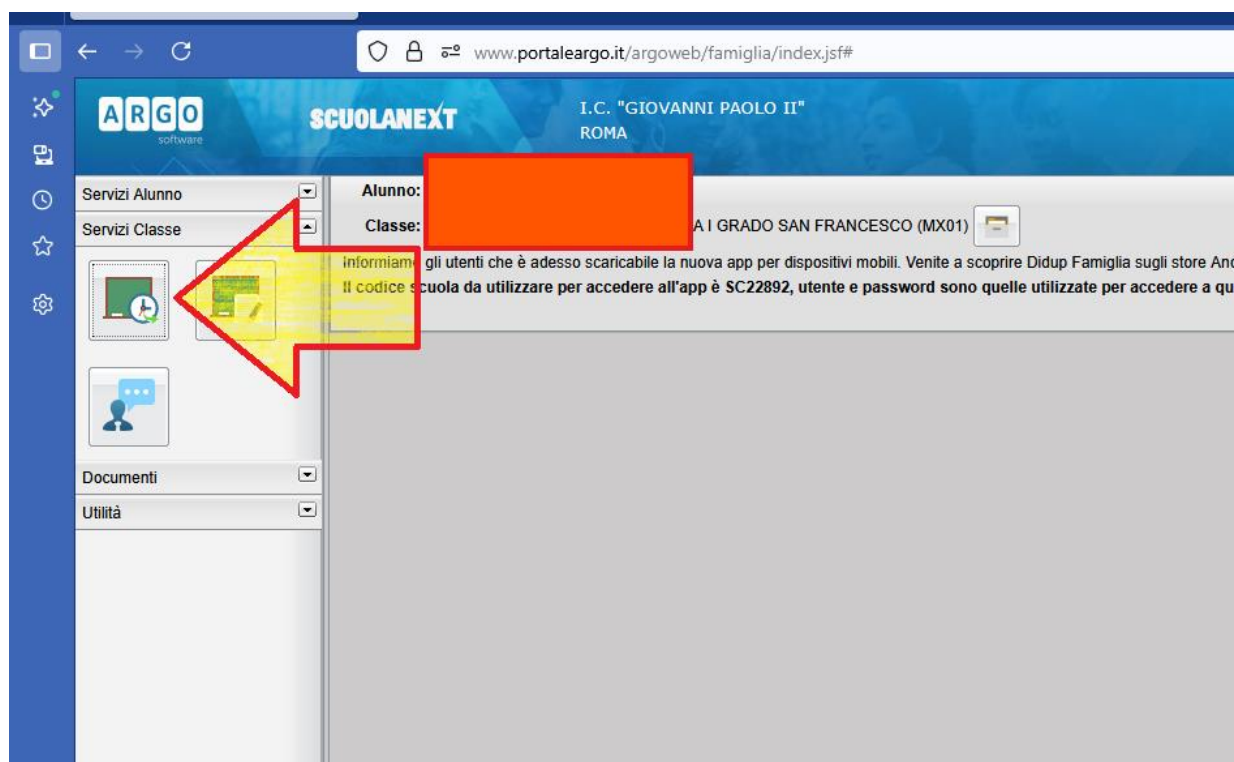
www.portaleargo.it/argoweb/famiglia/index.jsf#

ARGO software

SCUOLANEXT

I.C. "GIOVANNI PAOLO II"
ROMA

Servizi Alunno

Servizi Classe

Documenti

Utilità

Alunno: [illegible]

Classe: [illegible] A I GRADO SAN FRANCESCO (MX01)

Informiam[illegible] gli utenti che è adesso scaricabile la nuova app per dispositivi mobili. Venite a scoprire Didup Famiglia sugli store And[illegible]
Il codice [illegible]cuola da utilizzare per accedere all'app è SC22892, utente e password sono quelle utilizzate per accedere a qu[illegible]